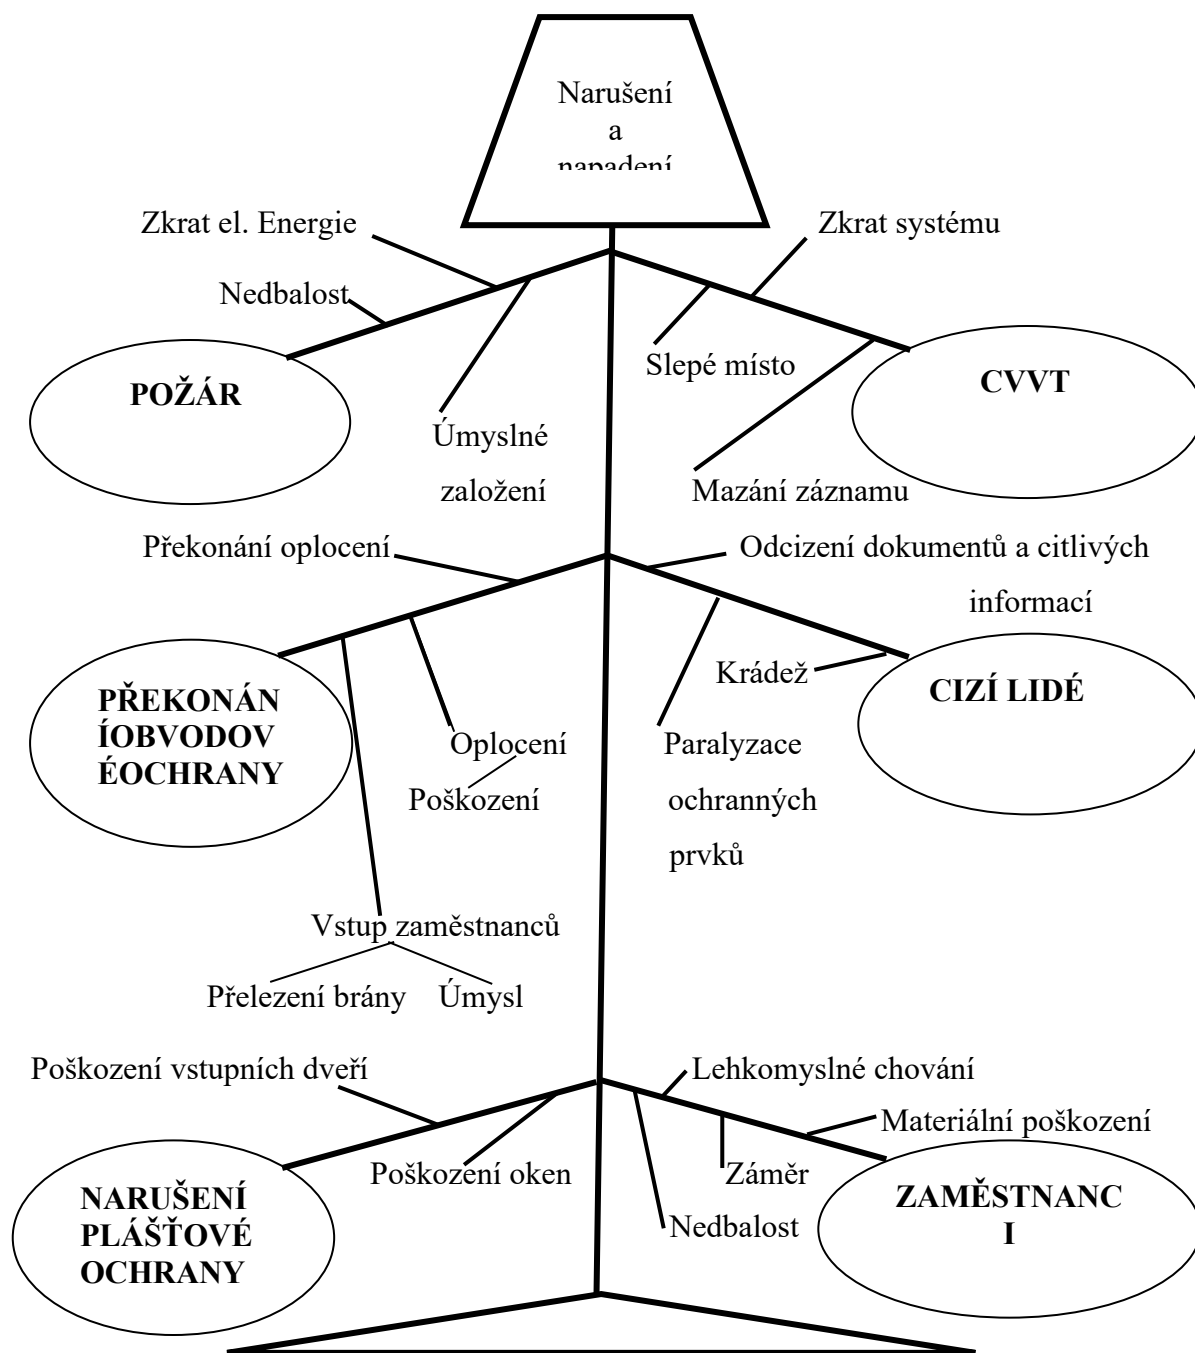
Narušení a napadení

Zkrat el. Energie

Nedbalost

POŽÁR

Úmyslné založení

Zkrat systému

Slepé místo

CVVT

Mazání záznamu

Překonání oplocení

Odcizení dokumentů a citlivých informací

PŘEKONÁN ÍOBVODOV ÉOCHRANY

Oplocení

Poškození

Krádež

CIZÍ LIDÉ

Paralyzace ochranných prvků

Vstup zaměstnanců

Přelezení brány

Úmysl

Poškození vstupních dveří

Lehkomyslné chování

Materiální poškození

Poškození oken

Záměr

NARUŠENÍ PLÁŠŤOVÉ OCHRANY

Nedbalost

ZAMĚSTNANC I